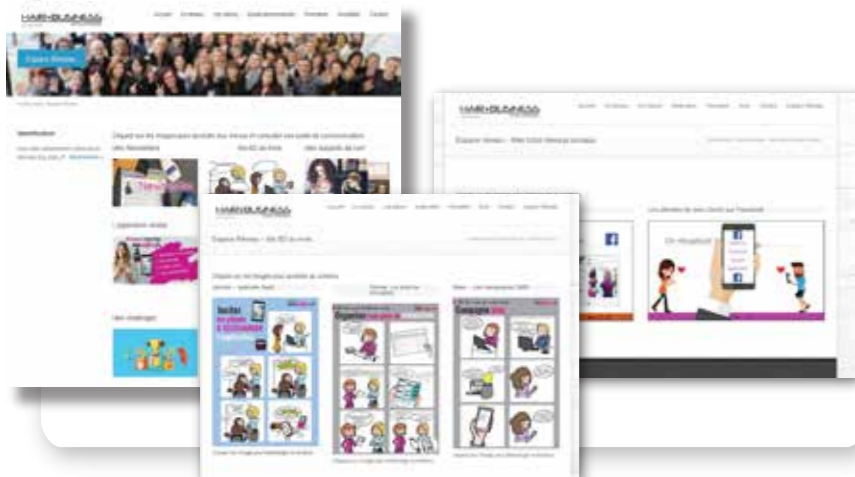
HAIR•BUSINESS

Espace Réseau

Identification

Cliquez sur les images pour accéder aux menus et consulter vos outils de communication

Vos BD du mois

L'opération réseau

Vos challenges

HAIR•BUSINESS

Espace Réseau – Mes outils réseaux sociaux

Les albums de mon Salon sur Facebook

HAIR•BUSINESS

Espace Réseau – Vos BD du mois

Cliquez sur les images pour accéder au contenu

Invitez vos clientes à découvrir

Organisez

Campagne

En réception